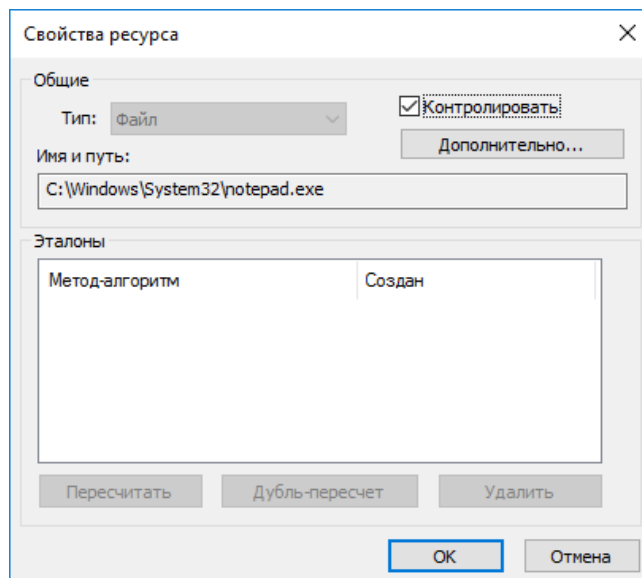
Свойства ресурса

Общие

Тип: Файл

Контролировать

Дополнительно...

Имя и путь:

C:\Windows\System32\notepad.exe

Эталоны

| Метод-алгоритм | Создан |
|---|---|

Пересчитать

Дубль-пересчет

Удалить

OK

Отмена